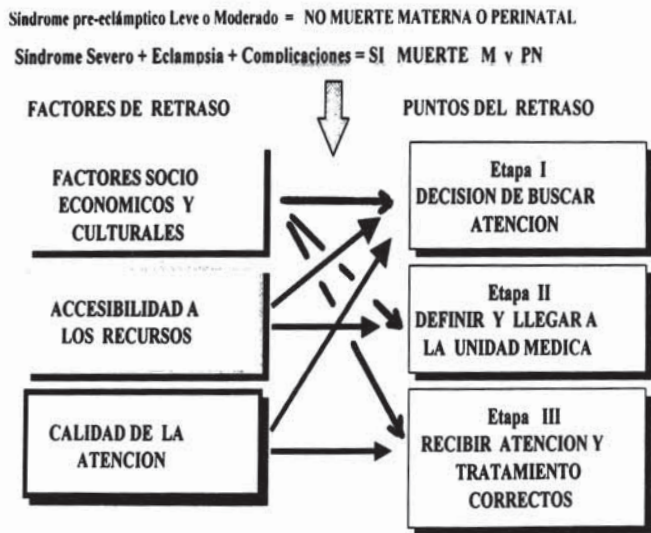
Síndrome pre-eclámptico Leve o Moderado = NO MUERTE MATERNA O PERINATAL

Síndrome Severo + Eclampsia + Complicaciones = SI MUERTE M y PN

FACTORES DE RETRASO

PUNTOS DEL RETRASO

FACTORES SOCIO ECONOMICOS Y CULTURALES

ACCESIBILIDAD A LOS RECURSOS

CALIDAD DE LA ATENCION

Etapa I
DECISION DE BUSCAR ATENCION

Etapa II
DEFINIR Y LLEGAR A LA UNIDAD MEDICA

Etapa III
RECIBIR ATENCION Y TRATAMIENTO CORRECTOS